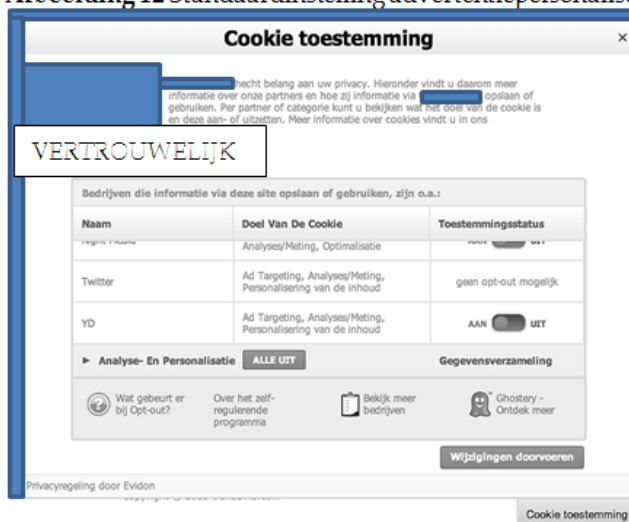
Afbeelding 12 Standaardinstelling advertentiepersonalisatie

Cookie toestemming

×

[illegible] hecht belang aan uw privacy. Hieronder vindt u daarom meer informatie over onze partners en hoe zij informatie via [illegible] opslaan of gebruiken. Per partner of categorie kunt u bekijken wat het doel van de cookie is en deze aan- of uitzetten. Meer informatie over cookies vindt u in ons

VERTROUWELIJK

Bedrijven die informatie via deze site opslaan of gebruiken, zijn o.a.:

| Naam | Doel Van De Cookie | Toestemmingsstatus |
|---|---|---|
| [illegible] | Analyses/Meting, Optimalisatie | AAN UIT |
| Twitter | Ad Targeting, Analyses/Meting, Personalisering van de inhoud | geen opt-out mogelijk |
| YD | Ad Targeting, Analyses/Meting, Personalisering van de inhoud | AAN UIT |

► Analyse- En Personalisatie ALLE UIT Gegevensverzameling

Wat gebeurt er bij Opt-out?

Over het zelf-regulerende programma

Bekijk meer bedrijven

Ghostery - Ontdek meer

Wijzigingen doorvoeren

Privacyregeling door Evidon

Cookie toestemming